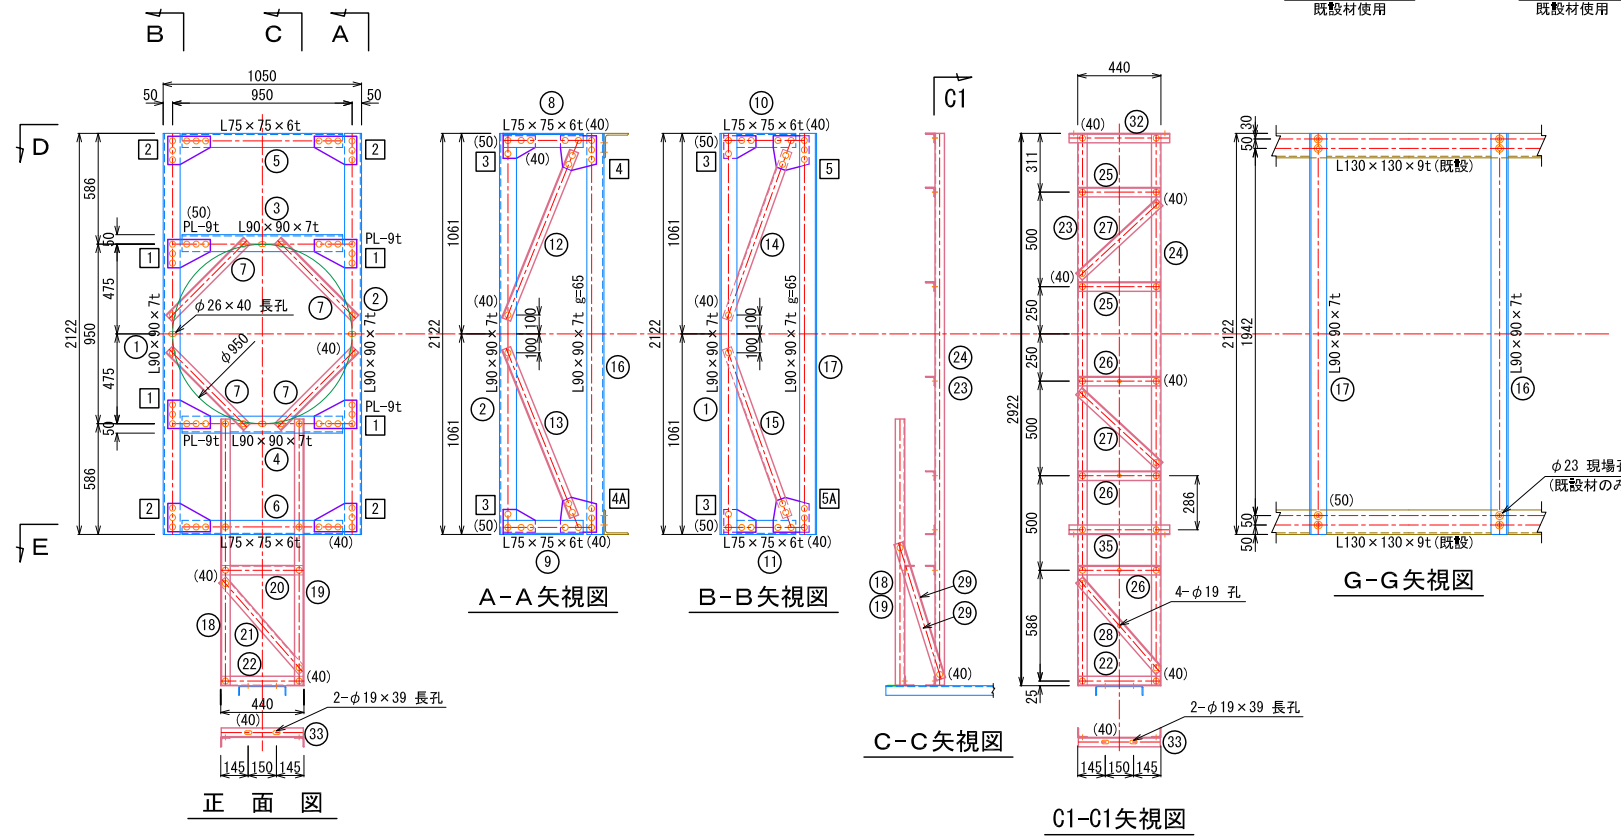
既設材使用 既設材使用

B C A

D

E

1050
50 950 50
L75×75×6t
2 5 2
586
(50) 3
PL-9t L90×90×7t PL-9t
50
1 1
475 7
φ26×40 長孔 7 2
2122 950 1 L90×90×7t L90×90×7t
(40)
φ950
475 7 7
1 PL-9t
50 1
PL-9t L90×90×7t
4
586
2 6 2
L75×75×6t (40)
(40)
20 19
18 21
22
(40)
440
(40) 2-φ19×39 長孔
33
145 150 145
正 面 図

8
L75×75×6t(40)
(50)
3 (40) 4
1061
12
(40)
2122 L90×90×7t 100 100 L90×90×7t g=65
16
1061 2
13
3 4A
(50)
L75×75×6t(40)
9
A-A矢視図

10
L75×75×6t(40)
(50)
3 5
1061
14
(40)
2122 L90×90×7t 100 100 L90×90×7t g=65
17
1061 1
15
3 5A
(50)
L75×75×6t(40)
11
B-B矢視図

C1
24
23
18 29
19 29
(40)
C-C矢視図

440
(40) 32
311
25
(40)
500 23 27
24
(40)
250 25
2922
250 26
(40)
500 27
26 286
500
35
26 4-φ19 孔
586 28
22
(40)
25
(40) 2-φ19×39 長孔
33
145 150 145
C1-C1矢視図

30
50
L130×130×9t(既設)
2122 1942 L90×90×7t L90×90×7t
17 16
φ23 現場孔
(既設材のみ
(50)
50
50 L130×130×9t(既設)
G-G矢視図